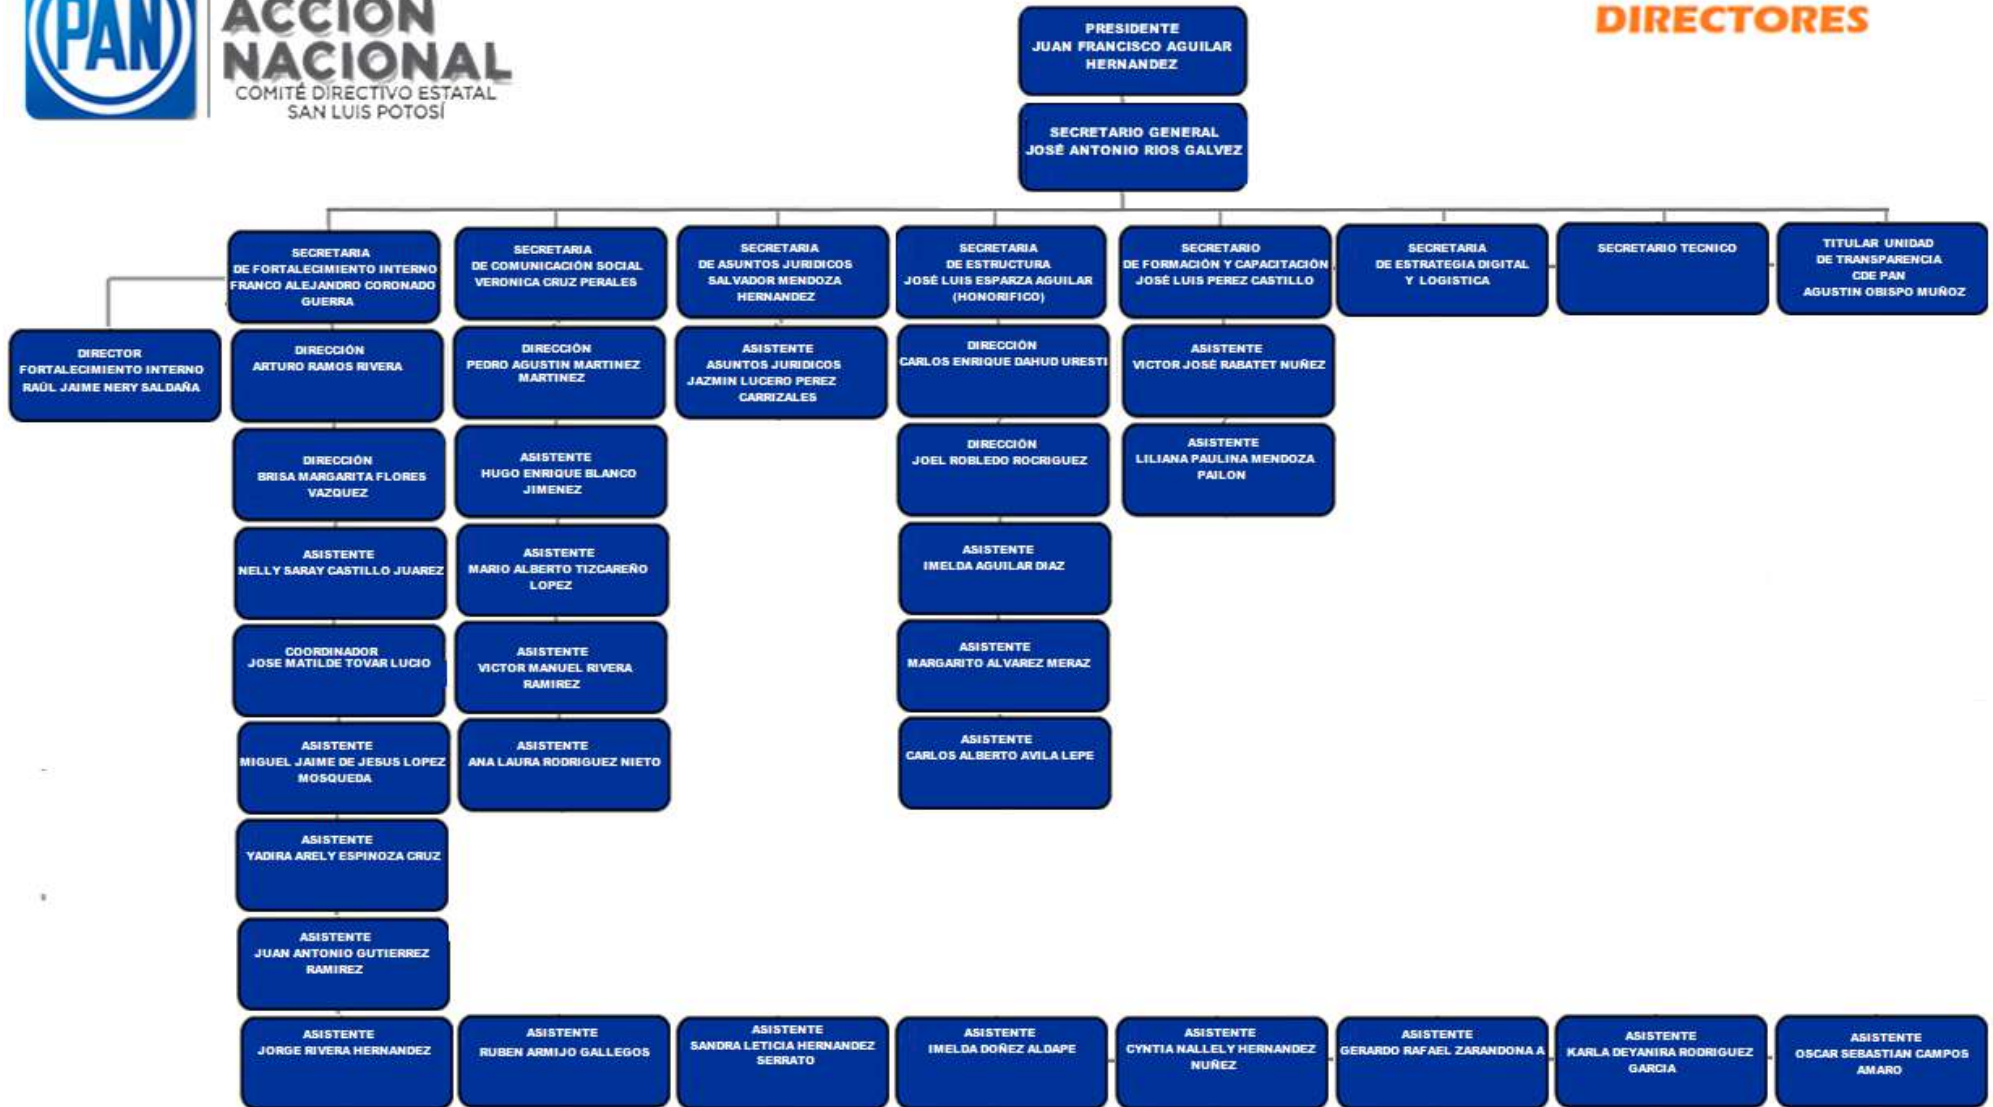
PAN ACCION NACIONAL
COMITÉ DIRECTIVO ESTATAL
SAN LUIS POTOSÍ

DIRECTORES

PRESIDENTE
JUAN FRANCISCO AGUILAR HERNANDEZ

SECRETARIO GENERAL
JOSÉ ANTONIO RIOS GALVEZ

SECRETARIA DE FORTALECIMIENTO INTERNO
FRANCO ALEJANDRO CORONADO GUERRA

DIRECTOR FORTALECIMIENTO INTERNO
RAÚL JAIME NERY SALDAÑA

DIRECCIÓN
ARTURO RAMOS RIVERA

DIRECCIÓN
BRISA MARGARITA FLORES VAZQUEZ

ASISTENTE
NELLY SARAY CASTILLO JUAREZ

COORDINADOR
JOSE MATILDE TOVAR LUCIO

ASISTENTE
MIGUEL JAIME DE JESUS LOPEZ MOSQUEDA

ASISTENTE
YADIRA ARELY ESPINOZA CRUZ

ASISTENTE
JUAN ANTONIO GUTIERREZ RAMIREZ

ASISTENTE
JORGE RIVERA HERNANDEZ

SECRETARIA DE COMUNICACIÓN SOCIAL
VERONICA CRUZ PERALES

DIRECCIÓN
PEDRO AGUSTIN MARTINEZ MARTINEZ

ASISTENTE
HUGO ENRIQUE BLANCO JIMENEZ

ASISTENTE
MARIO ALBERTO TIZCAREÑO LOPEZ

ASISTENTE
VICTOR MANUEL RIVERA RAMIREZ

ASISTENTE
ANA LAURA RODRIGUEZ NIETO

ASISTENTE
RUBEN ARMIJO GALLEGOS

SECRETARIA DE ASUNTOS JURIDICOS
SALVADOR MENDOZA HERNANDEZ

ASISTENTE ASUNTOS JURIDICOS
JAZMIN LUCERO PEREZ CARRIZALES

ASISTENTE
SANDRA LETICIA HERNANDEZ SERRATO

SECRETARIA DE ESTRUCTURA
JOSÉ LUIS ESPARZA AGUILAR (HONORIFICO)

DIRECCIÓN
CARLOS ENRIQUE DAHUD URESTI

DIRECCIÓN
JOEL ROBLEDO ROCRIGUEZ

ASISTENTE
IMELDA AGUILAR DIAZ

ASISTENTE
MARGARITO ALVAREZ MERAZ

ASISTENTE
CARLOS ALBERTO AVILA LEPE

ASISTENTE
IMELDA DOÑEZ ALDAPE

SECRETARIO DE FORMACIÓN Y CAPACITACIÓN
JOSÉ LUIS PEREZ CASTILLO

ASISTENTE
VICTOR JOSÉ RABATET NUÑEZ

ASISTENTE
LILIANA PAULINA MENDOZA PAILON

ASISTENTE
CYNTIA NALLELY HERNANDEZ NUÑEZ

SECRETARIA DE ESTRATEGIA DIGITAL Y LOGISTICA

ASISTENTE
GERARDO RAFAEL ZARANDONA A

SECRETARIO TECNICO

ASISTENTE
KARLA DEYANIRA RODRIGUEZ GARCIA

TITULAR UNIDAD DE TRANSPARENCIA CDE PAN
AGUSTIN OBISPO MUÑOZ

ASISTENTE
OSCAR SEBASTIAN CAMPOS AMARO